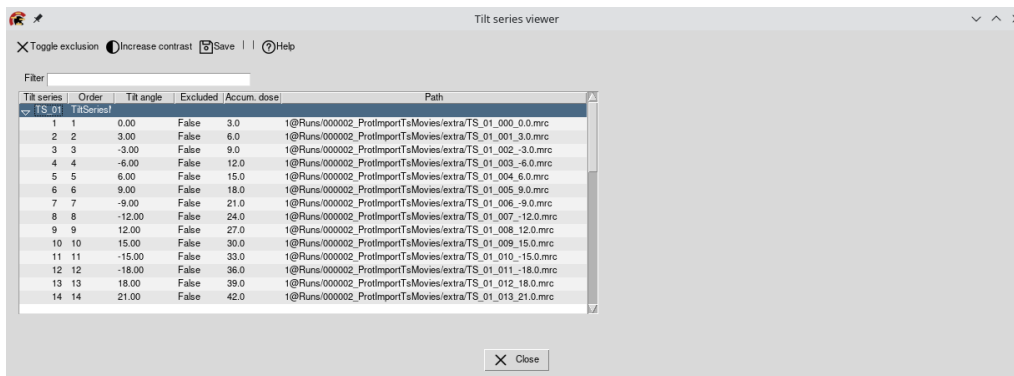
Tilt series viewer

Toggle exclusion Increase contrast Save | Help

Filter

| Tilt series | Order | Tilt angle | Excluded | Accum. dose | Path |
|---|---|---|---|---|---|
| TS_01 | TiltSeries? | | | | |
| 1 | 1 | 0.00 | False | 3.0 | 1@Runs/000002_ProtImportTsMovies/extra/TS_01_000_0.0.mrc |
| 2 | 2 | 3.00 | False | 6.0 | 1@Runs/000002_ProtImportTsMovies/extra/TS_01_001_3.0.mrc |
| 3 | 3 | -3.00 | False | 9.0 | 1@Runs/000002_ProtImportTsMovies/extra/TS_01_002_-3.0.mrc |
| 4 | 4 | -6.00 | False | 12.0 | 1@Runs/000002_ProtImportTsMovies/extra/TS_01_003_-6.0.mrc |
| 5 | 5 | 6.00 | False | 15.0 | 1@Runs/000002_ProtImportTsMovies/extra/TS_01_004_6.0.mrc |
| 6 | 6 | 9.00 | False | 18.0 | 1@Runs/000002_ProtImportTsMovies/extra/TS_01_005_9.0.mrc |
| 7 | 7 | -9.00 | False | 21.0 | 1@Runs/000002_ProtImportTsMovies/extra/TS_01_006_-9.0.mrc |
| 8 | 8 | -12.00 | False | 24.0 | 1@Runs/000002_ProtImportTsMovies/extra/TS_01_007_-12.0.mrc |
| 9 | 9 | 12.00 | False | 27.0 | 1@Runs/000002_ProtImportTsMovies/extra/TS_01_008_12.0.mrc |
| 10 | 10 | 15.00 | False | 30.0 | 1@Runs/000002_ProtImportTsMovies/extra/TS_01_009_15.0.mrc |
| 11 | 11 | -15.00 | False | 33.0 | 1@Runs/000002_ProtImportTsMovies/extra/TS_01_010_-15.0.mrc |
| 12 | 12 | -18.00 | False | 36.0 | 1@Runs/000002_ProtImportTsMovies/extra/TS_01_011_-18.0.mrc |
| 13 | 13 | 18.00 | False | 39.0 | 1@Runs/000002_ProtImportTsMovies/extra/TS_01_012_18.0.mrc |
| 14 | 14 | 21.00 | False | 42.0 | 1@Runs/000002_ProtImportTsMovies/extra/TS_01_013_21.0.mrc |

Close